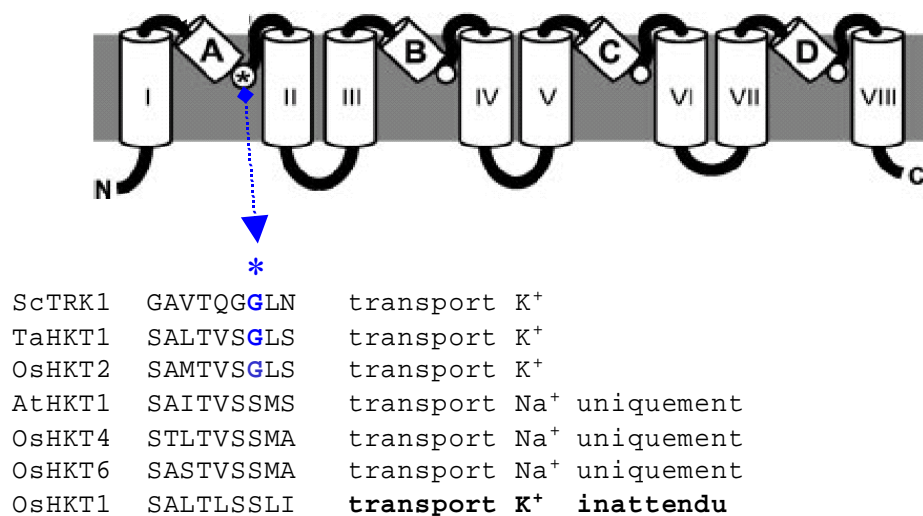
A
B
C
D
I
II
III
IV
V
VI
VII
VIII
N
C

*

ScTRK1 GAVTQGGLN transport $K^+$
TaHKT1 SALTVSGLS transport $K^+$
OsHKT2 SAMTVSGLS transport $K^+$
AtHKT1 SAITVSSMS transport $Na^+$ uniquement
OsHKT4 STLTVSSMA transport $Na^+$ uniquement
OsHKT6 SASTVSSMA transport $Na^+$ uniquement
OsHKT1 SALTLSSLI **transport $K^+$ inattendu**